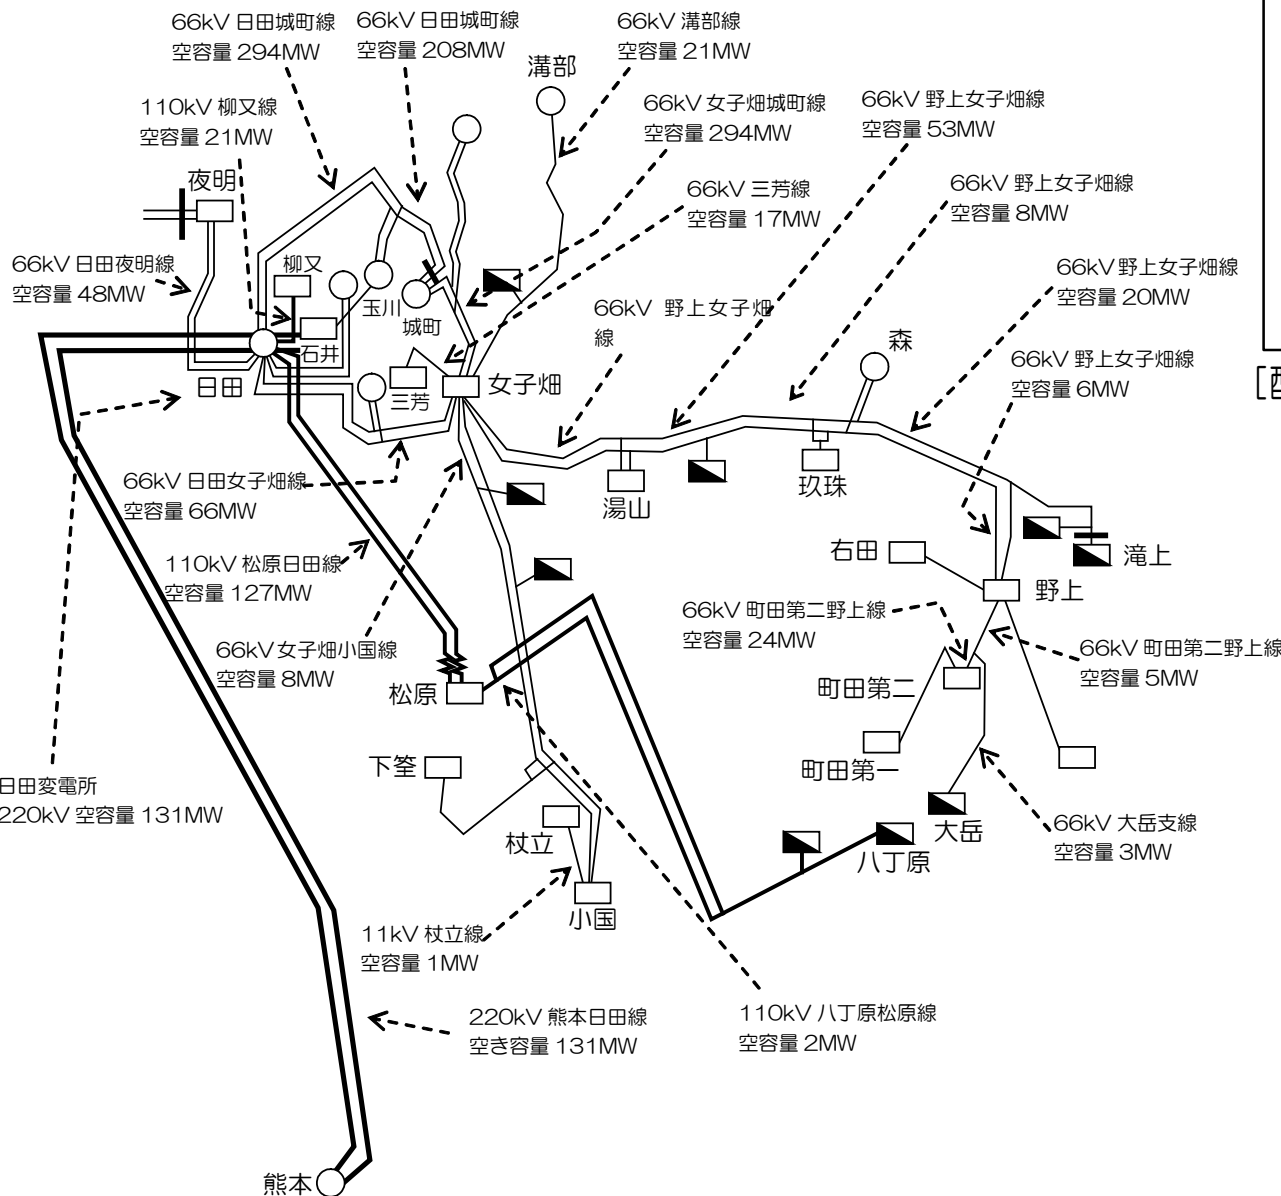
66kV 日田城町線
空容量 294MW

66kV 日田城町線
空容量 208MW

66kV 溝部線
空容量 21MW

溝部

110kV 柳又線
空容量 21MW

66kV 女子畑城町線
空容量 294MW

66kV 野上女子畑線
空容量 53MW

66kV 三芳線
空容量 17MW

66kV 野上女子畑線
空容量 8MW

夜明

66kV 日田夜明線
空容量 48MW

柳又

玉川

城町

66kV 野上女子畑線
空容量 20MW

66kV 野上女子畑線

石井

森

66kV 野上女子畑線
空容量 6MW

日田

三芳

女子畑

[西

湯山

玖珠

66kV 日田女子畑線
空容量 66MW

滝上

右田

野上

110kV 松原日田線
空容量 127MW

66kV 町田第二野上線
空容量 24MW

66kV 町田第二野上線
空容量 5MW

66kV女子畑小国線
空容量 8MW

町田第二

松原

町田第一

下筌

日田変電所
220kV 空容量 131MW

大岳

66kV 大岳支線
空容量 3MW

杖立

八丁原

小国

11kV 杖立線
空容量 1MW

110kV 八丁原松原線
空容量 2MW

220kV 熊本日田線
空き容量 131MW

熊本